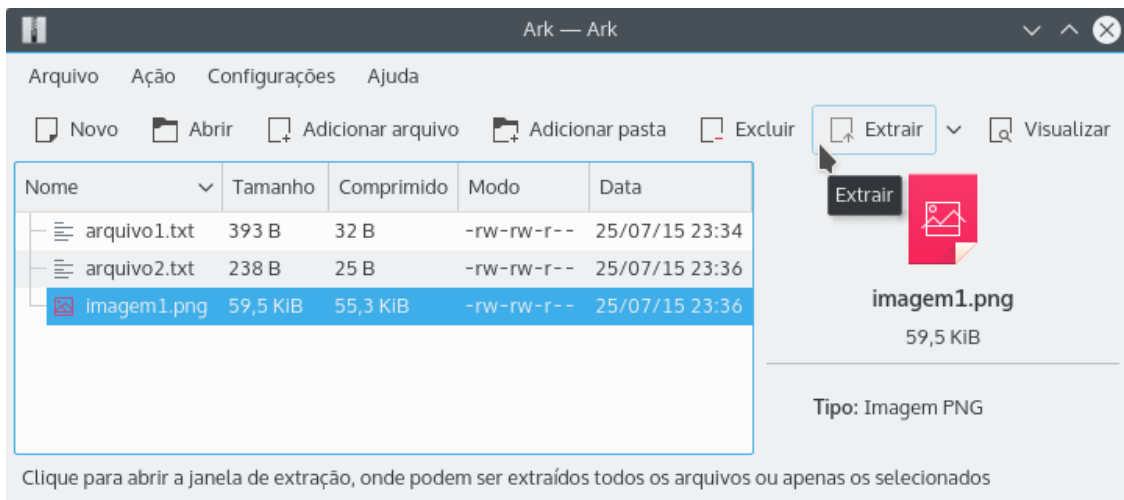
Ark — Ark

Arquivo Ação Configurações Ajuda

Novo Abrir Adicionar arquivo Adicionar pasta Excluir Extrair Visualizar

| Nome | Tamanho | Comprimido | Modo | Data |
|---|---|---|---|---|
| arquivo1.txt | 393 B | 32 B | -rw-rw-r-- | 25/07/15 23:34 |
| arquivo2.txt | 238 B | 25 B | -rw-rw-r-- | 25/07/15 23:36 |
| imagem1.png | 59,5 KiB | 55,3 KiB | -rw-rw-r-- | 25/07/15 23:36 |

Extrair

imagem1.png
59,5 KiB

Tipo: Imagem PNG

Clique para abrir a janela de extração, onde podem ser extraídos todos os arquivos ou apenas os selecionados